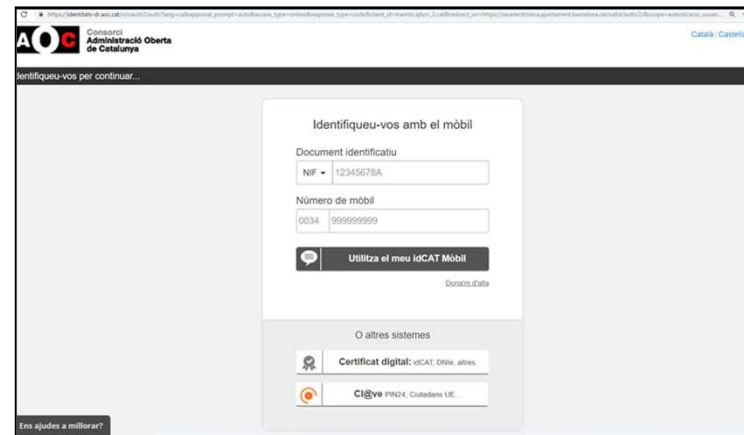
https://identitats-dr.aoc.cat/o/oauth2/auth?lang=ca&approval_prompt=auto&access_type=online&response_type=code&client_id=tramits.ajbcn_2.cat&redirect_uri=https://seuelectronica.ajuntament.barcelona.cat/valid/auth/2/&scope=autenticacio_usuari...

AOC Consorci Administració Oberta de Catalunya

Català | Castellà

dentifiqueu-vos per continuar...

Identifiqueu-vos amb el mòbil

Document identificatiu

NIF ▾ 12345678A

Número de mòbil

0034 999999999

Utilitza el meu idCAT Mòbil

Dona'm d'alta

O altres sistemes

Certificat digital: idCAT, DNIe, altres.

Cl@ve PIN24, Ciutadans UE...

Ens ajudes a millorar?